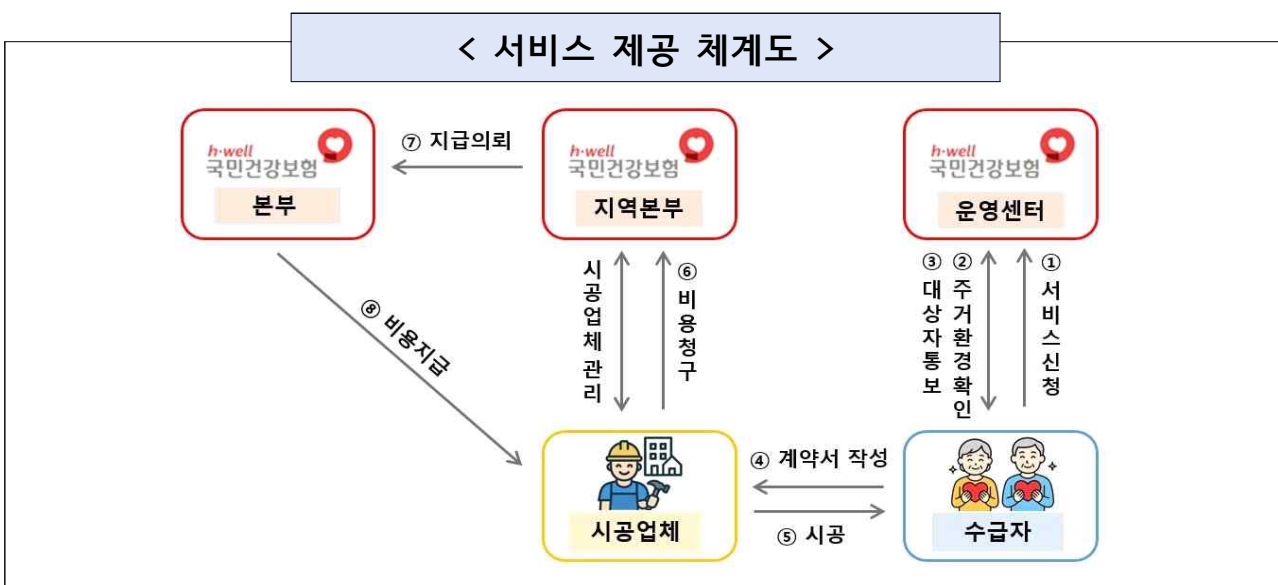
< 서비스 제공 체계도 >

h-well 국민건강보험 본부

⑦ 지급의뢰

h-well 국민건강보험 지역본부

h-well 국민건강보험 운영센터

⑧ 비용지급

시공업체 관리

⑥ 비용청구

③ 대상자통보

② 주거환경확인

① 서비스신청

④ 계약서 작성

⑤ 시공

시공업체

수급자